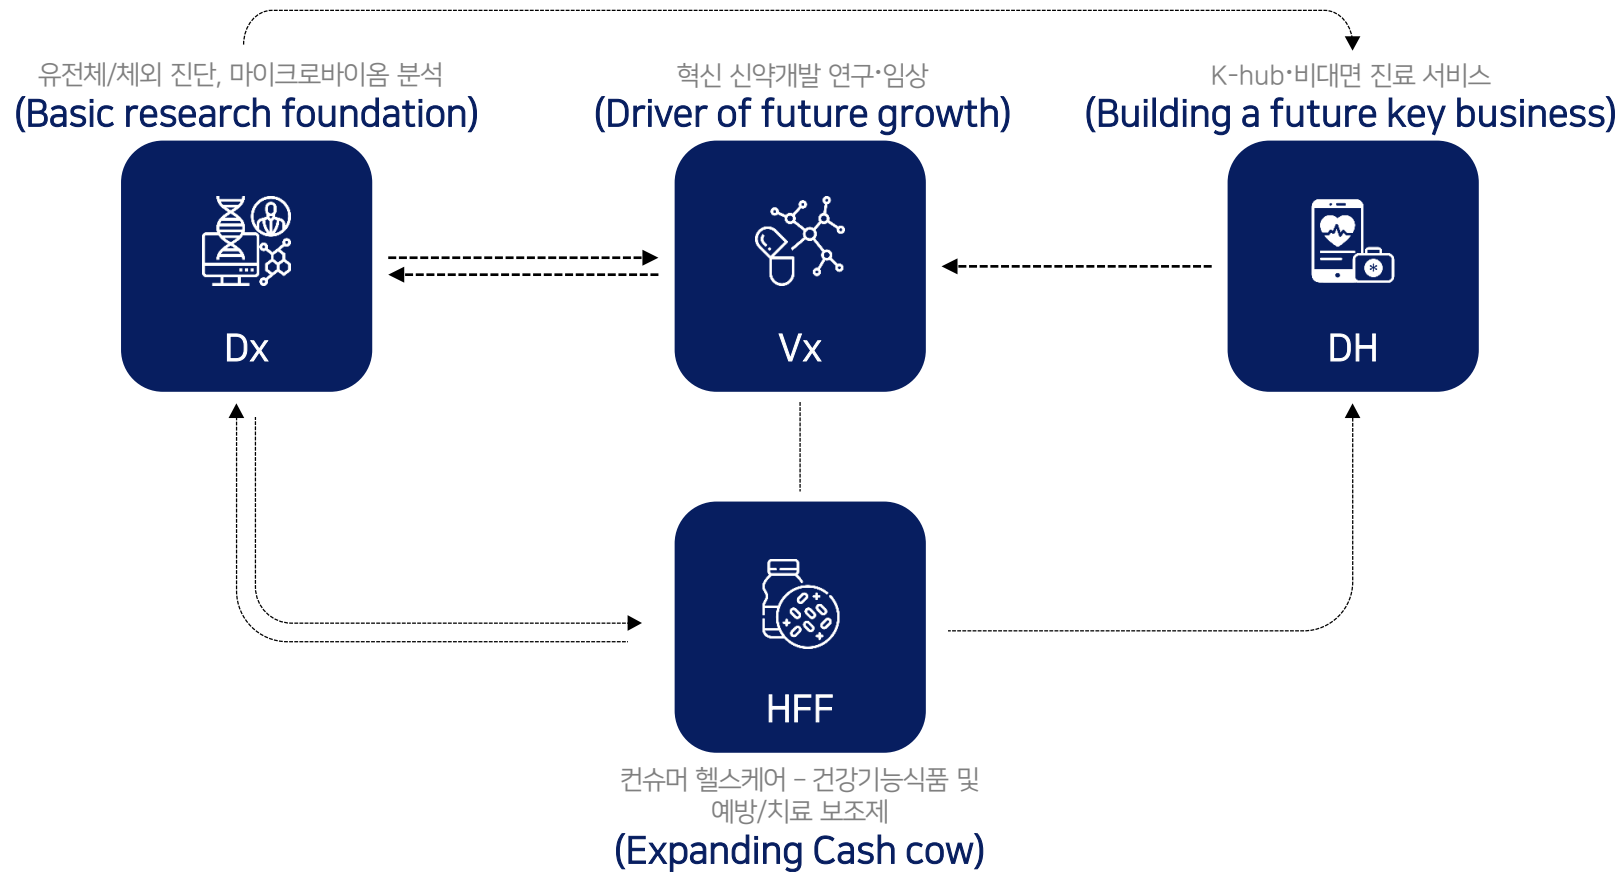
유전체/체외 진단, 마이크로바이옴 분석
(Basic research foundation)

Dx

혁신 신약개발 연구·임상
(Driver of future growth)

Vx

K-hub·비대면 진료 서비스
(Building a future key business)

DH

HFF

컨슈머 헬스케어 – 건강기능식품 및 예방/치료 보조제
(Expanding Cash cow)